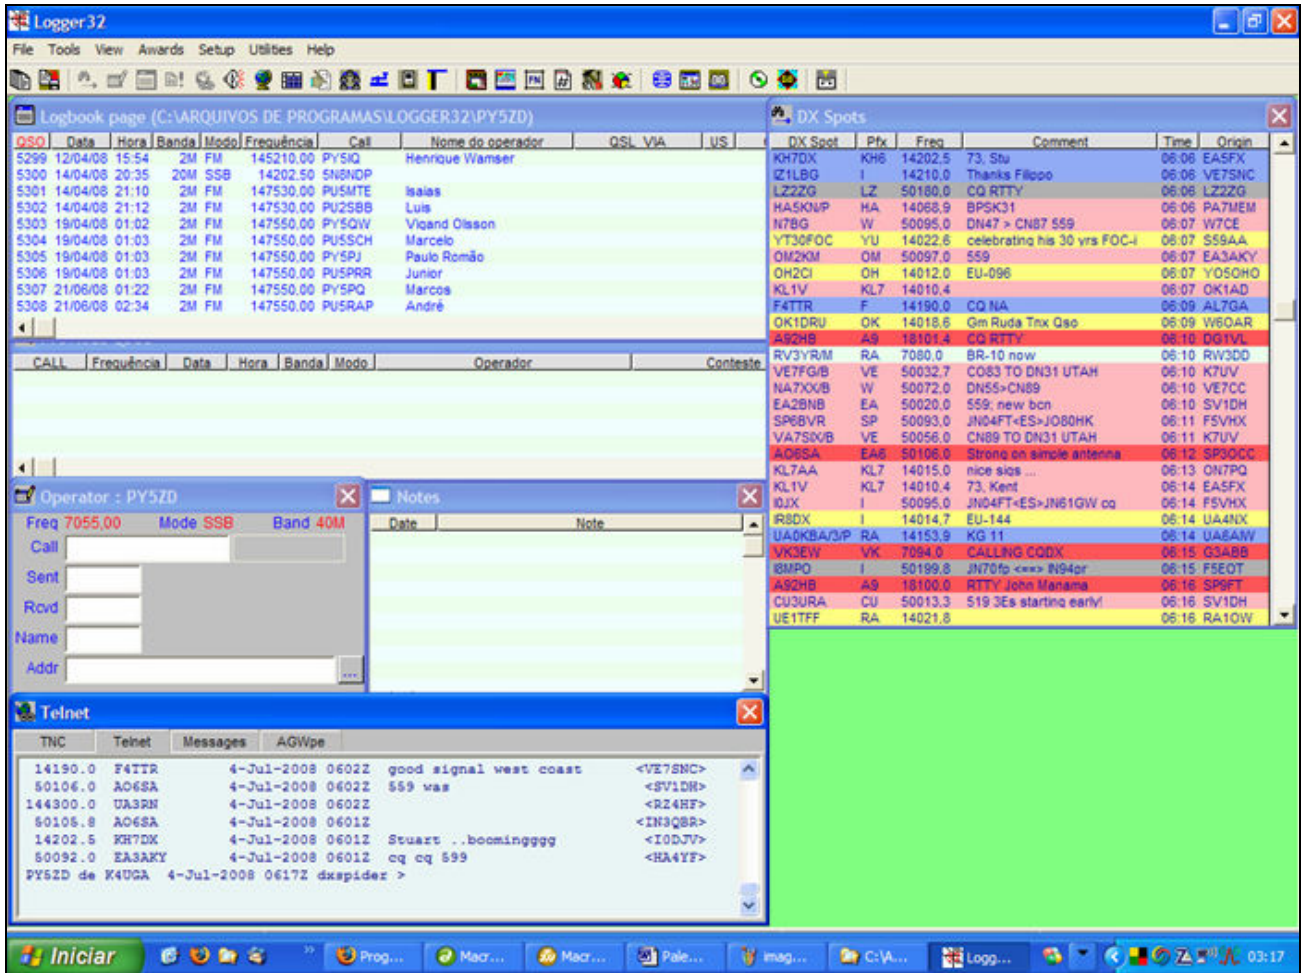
Logger32

File Tools View Awards Setup Utilities Help

Logbook page (C:\ARQUIVOS DE PROGRAMAS\LOGGER32\PY5ZD)

| QSO | Data | Hora | Banda | Modo | Frequência | Call | Nome do operador | QSL VIA | US |
|---|---|---|---|---|---|---|---|---|---|
| 5299 | 12/04/08 | 15:54 | 2M | FM | 145210,00 | PY5IQ | Henrique Wamser | | |
| 5300 | 14/04/08 | 20:35 | 20M | SSB | 14202,50 | 5N8NDP | | | |
| 5301 | 14/04/08 | 21:10 | 2M | FM | 147530,00 | PU5MTE | Isaias | | |
| 5302 | 14/04/08 | 21:12 | 2M | FM | 147530,00 | PU2SBB | Luis | | |
| 5303 | 19/04/08 | 01:02 | 2M | FM | 147550,00 | PY5QW | Vigand Olsson | | |
| 5304 | 19/04/08 | 01:03 | 2M | FM | 147550,00 | PU5SCH | Marcelo | | |
| 5305 | 19/04/08 | 01:03 | 2M | FM | 147550,00 | PY5PJ | Paulo Romão | | |
| 5306 | 19/04/08 | 01:03 | 2M | FM | 147550,00 | PU5PRR | Junior | | |
| 5307 | 21/06/08 | 01:22 | 2M | FM | 147550,00 | PY5PQ | Marcos | | |
| 5308 | 21/06/08 | 02:34 | 2M | FM | 147550,00 | PU5RAP | André | | |

| CALL | Frequência | Data | Hora | Banda | Modo | Operador | Conteste |
|---|---|---|---|---|---|---|---|

Operator : PY5ZD

Freq 7055,00 Mode SSB Band 40M

Call

Sent

Rcvd

Name

Addr

Notes

| Date | Note |
|---|---|

DX Spots

| DX Spot | Pfx | Freq | Comment | Time | Origin |
|---|---|---|---|---|---|
| KH7DX | KH6 | 14202,5 | 73, Stu | 06:06 | EA5FX |
| IZ1LBG | I | 14210,0 | Thanks Filippo | 06:06 | VE7SNC |
| LZ2ZG | LZ | 50180,0 | CQ RTTY | 06:06 | LZ2ZG |
| HA5KN/P | HA | 14068,9 | BPSK31 | 06:06 | PA7MEM |
| N7BG | W | 50095,0 | DN47 > CN87 559 | 06:07 | W7CE |
| YT30FOC | YU | 14022,6 | celebrating his 30 yrs FOC-i | 06:07 | S59AA |
| OM2KM | OM | 50097,0 | 559 | 06:07 | EA3AKY |
| OH2CI | OH | 14012,0 | EU-096 | 06:07 | YO5OHO |
| KL1V | KL7 | 14010,4 | | 06:07 | OK1AD |
| F4TTR | F | 14190,0 | CQ NA | 06:09 | AL7GA |
| OK1DRU | OK | 14018,6 | Gm Ruda Tnx Qso | 06:09 | W6OAR |
| A92HB | A9 | 18101,4 | CQ RTTY | 06:10 | DG1VL |
| RV3YR/M | RA | 7080,0 | BR-10 now | 06:10 | RW3DD |
| VE7FG/B | VE | 50032,7 | CO83 TO DN31 UTAH | 06:10 | K7UV |
| NA7XX/B | W | 50072,0 | DN55>CN89 | 06:10 | VE7CC |
| EA2BNB | EA | 50020,0 | 559; new bcn | 06:10 | SV1DH |
| SP6BVR | SP | 50093,0 | JN04FT<ES>JO80HK | 06:11 | F5VHX |
| VA7SIX/B | VE | 50056,0 | CN89 TO DN31 UTAH | 06:11 | K7UV |
| AO6SA | EA6 | 50106,0 | Strong on simple antenna | 06:12 | SP3OCC |
| KL7AA | KL7 | 14015,0 | nice sigs ... | 06:13 | ON7PQ |
| KL1V | KL7 | 14010,4 | 73, Kent | 06:14 | EA5FX |
| I0JX | I | 50095,0 | JN04FT<ES>JN61GW cq | 06:14 | F5VHX |
| IR8DX | I | 14014,7 | EU-144 | 06:14 | UA4NX |
| UA0KBA/3/P | RA | 14153,9 | KG 11 | 06:14 | UA6AAW |
| VK3EW | VK | 7094,0 | CALLING CQDX | 06:15 | G3ABB |
| I8MPO | I | 50199,8 | JN70fp <==> IN94pr | 06:15 | F5EOT |
| A92HB | A9 | 18100,0 | RTTY John Manama | 06:16 | SP9FT |
| CU3URA | CU | 50013,3 | 519 3Es starting early! | 06:16 | SV1DH |
| UE1TFF | RA | 14021,8 | | 06:16 | RA1OW |

Telnet

TNC Telnet Messages AGWpe

14190.0 F4TTR 4-Jul-2008 0602Z good signal west coast <VE7SNC>
50106.0 AO6SA 4-Jul-2008 0602Z 559 was <SV1DH>
144300.0 UA3RN 4-Jul-2008 0602Z <RZ4HF>
50105.8 AO6SA 4-Jul-2008 0601Z <IN3QBR>
14202.5 KH7DX 4-Jul-2008 0601Z Stuart ..boomingggg <IODJV>
50092.0 EA3AKY 4-Jul-2008 0601Z cq cq 599 <HA4YF>
PY5ZD de K4UGA 4-Jul-2008 0617Z dxspider >

Iniciar Prog... Macr... Macr... Pale... imag... C:\A... Logg... 03:17